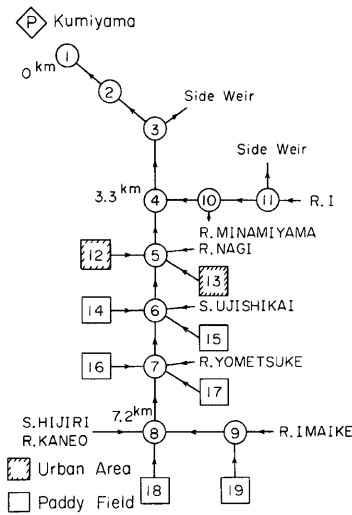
P Kumiyama

$0^{km}$ 1

2

Side Weir

3

Side Weir

$3.3^{km}$ 4 10 11 R. I

R. MINAMIYAMA

R. NAGI

12 5

13

14 6 S. UJISHIKAI

15

16 7 R. YOMETSUKE

17

S. HIJIRI $7.2^{km}$

R. KANEO 8 9 R. IMAIKE

Urban Area

Paddy Field 18 19